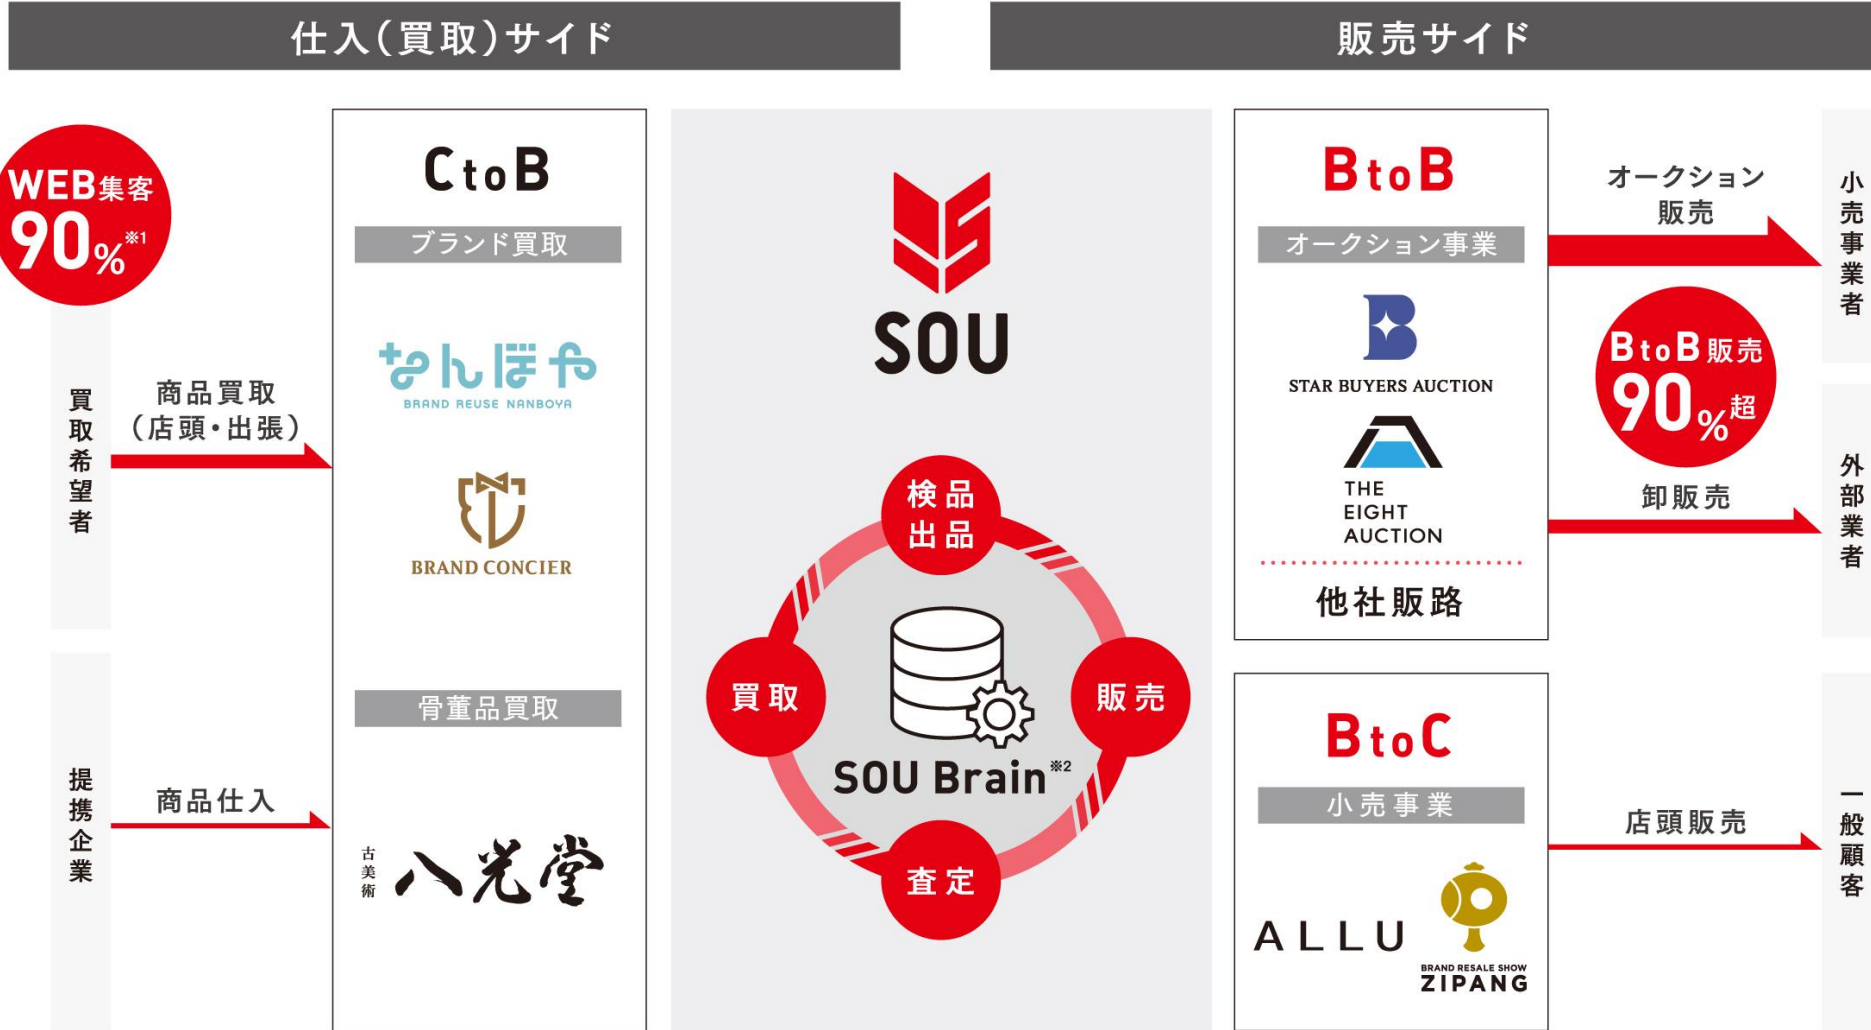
仕入(買取)サイド

販売サイド

WEB集客 90%※1

買取希望者

商品買取 (店頭・出張)

提携企業

商品仕入

CtoB

ブランド買取

なんぼや
BRAND REUSE NANBOYA

BRAND CONCIER

骨董品買取

古美術 八光堂

SOU

検品 出品

買取

販売

査定

SOU Brain※2

BtoB

オークション事業

STAR BUYERS AUCTION

THE EIGHT AUCTION

他社販路

BtoC

小売事業

ALLU

BRAND RESALE SHOW ZIPANG

オークション 販売

BtoB販売 90%超

卸販売

店頭販売

小売事業者

外部業者

一般顧客